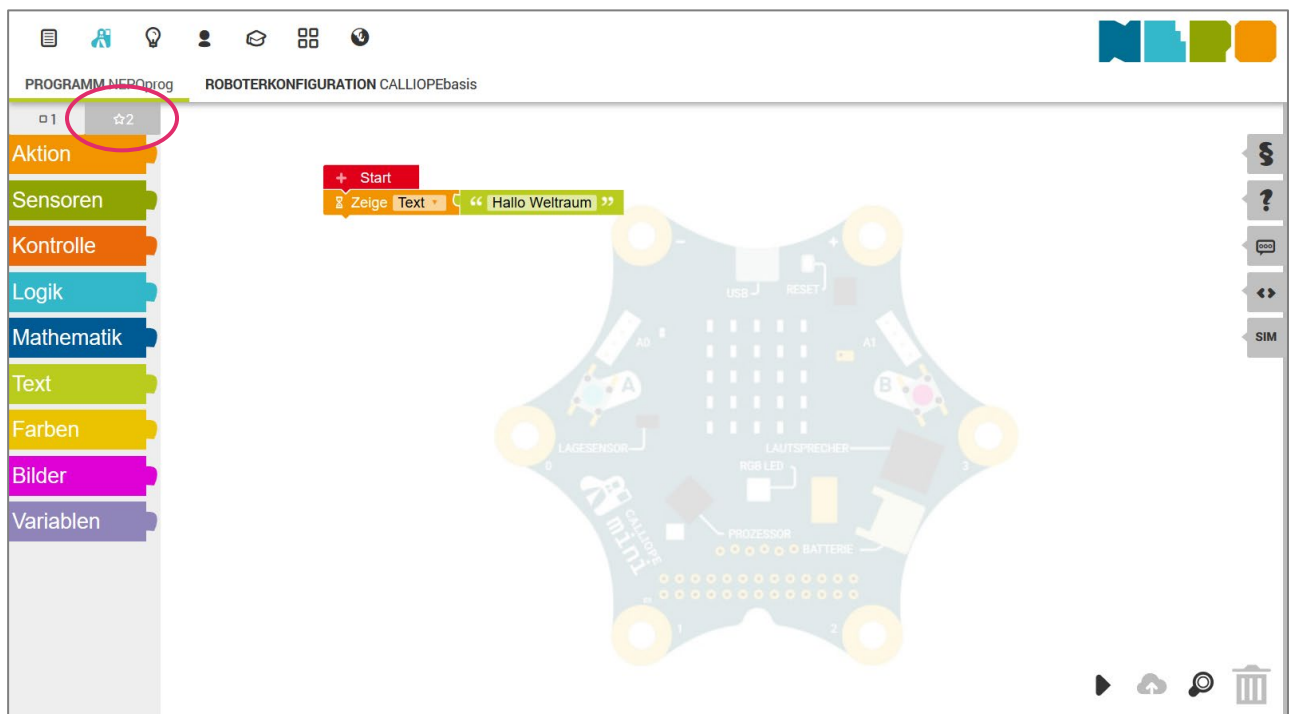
PROGRAMM NEPOprog ROBOTERKONFIGURATION CALLIOPEbasis

1 2

Aktion
Sensoren
Kontrolle
Logik
Mathematik
Text
Farben
Bilder
Variablen

+ Start
Zeige Text " Hallo Weltraum "

USB RESET
A0 A1
A B
LAGESENSOR LAUTSPRECHER
RGB LED
CALLIOPE mini
PROZESSOR
BATTERIE
0 1 2 3

SIM